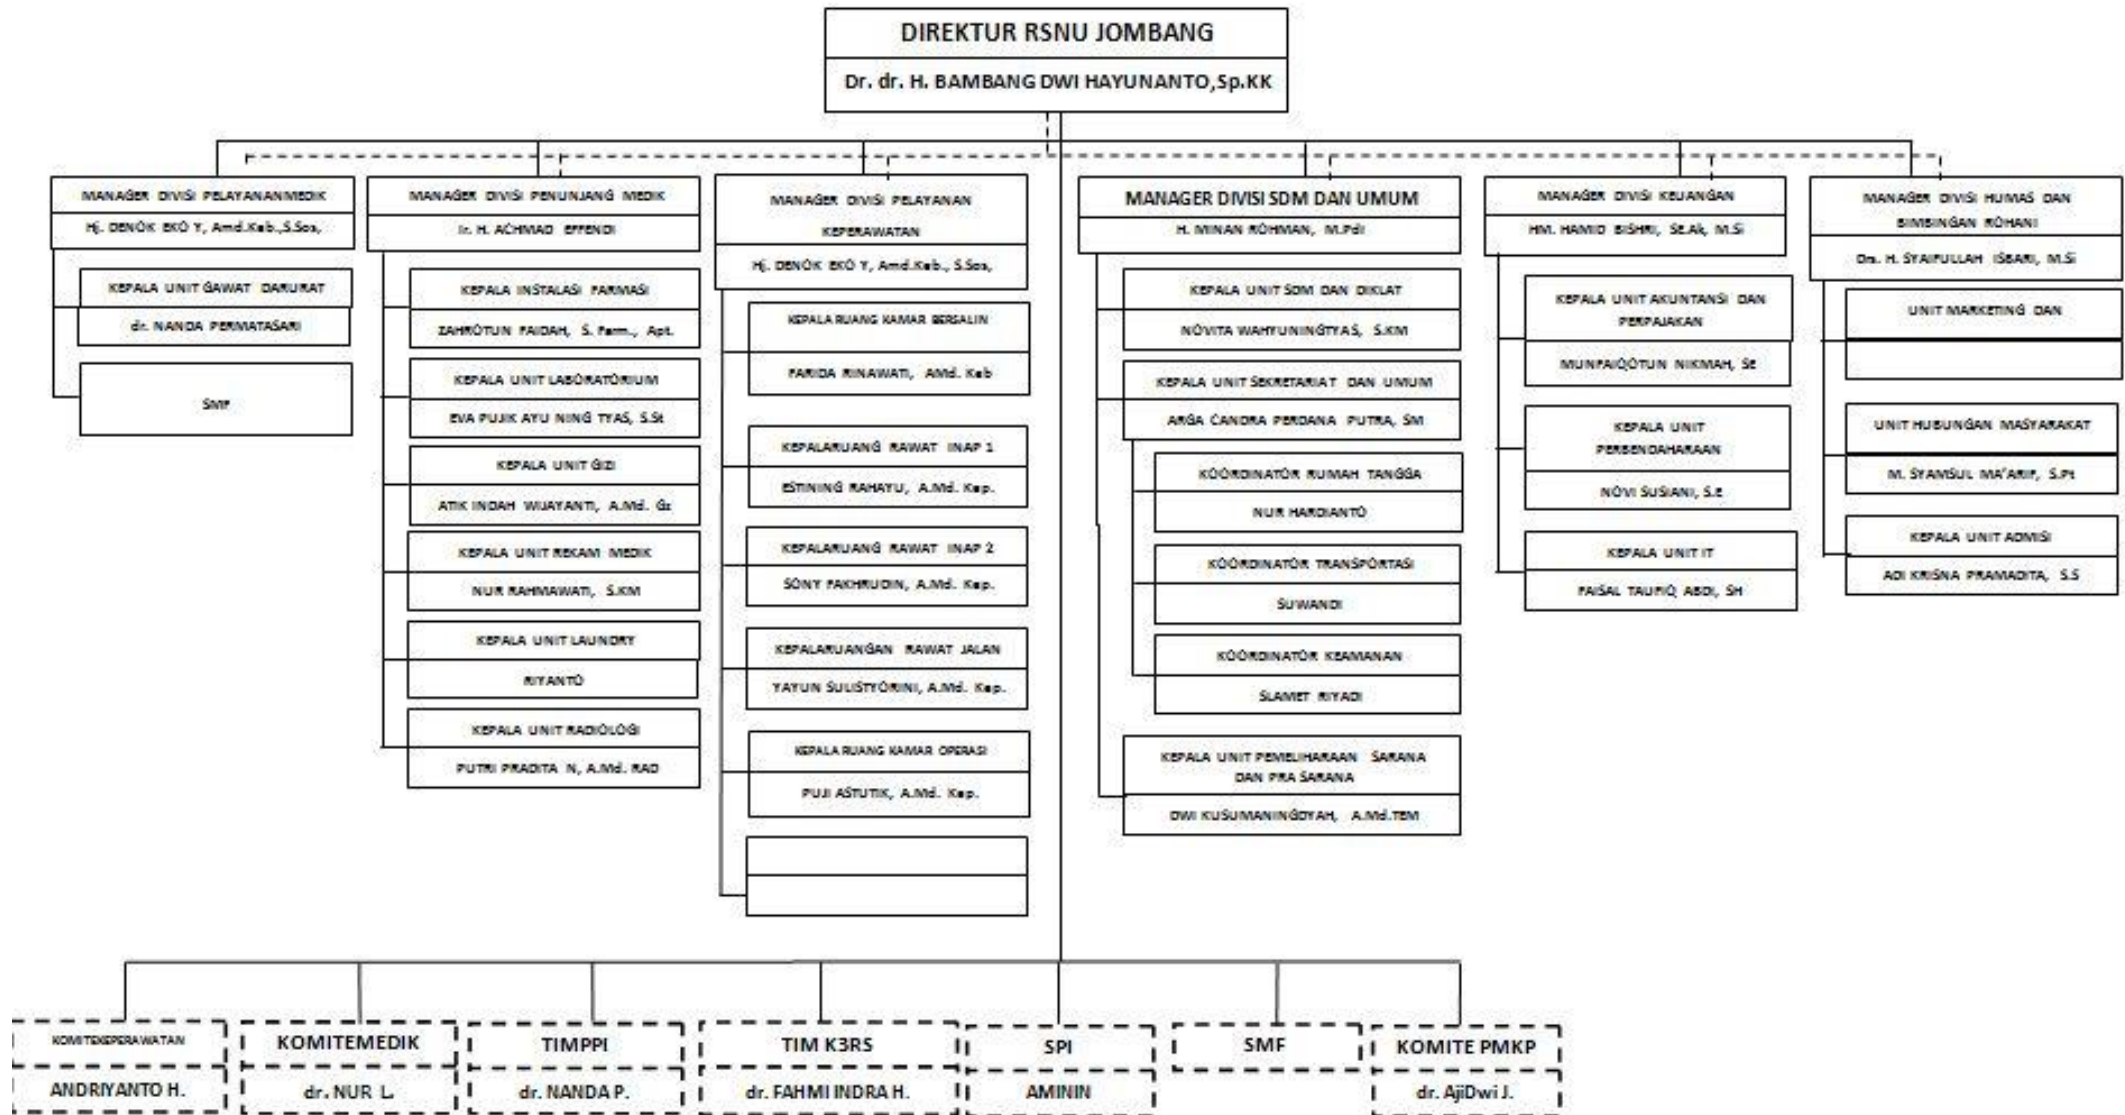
DIREKTUR RSNU JOMBANG

Dr. dr. H. BAMBANG DWI HAYUNANTO,Sp.KK

MANAGER DIVISI PELAYANAN MEDIK

Hj. DENOK EKO Y, Amd.Keb.,S.Sos,

KEPALA UNIT GAWAT DARURAT

dr. NANDA PERMATASARI

SMF

MANAGER DIVISI PENUNJANG MEDIK

Ir. H. ACHMAD EFFENDI

KEPALA INSTALASI FARMASI

ZAHROTUN FAIDAH, S. Farm., Apt.

KEPALA UNIT LABORATORIUM

EVA PUJIK AYU NING TYAS, S.St

KEPALA UNIT GIZI

ATIK INDAH WIJAYANTI, A.Md. Gz

KEPALA UNIT REKAM MEDIK

NUR RAHMAWATI, S.KM

KEPALA UNIT LAUNDRY

RIYANTO

KEPALA UNIT RADIOLOGI

PUTRI PRADITA N, A.Md. RAD

MANAGER DIVISI PELAYANAN KEPERAWATAN

Hj. DENOK EKO Y, Amd.Keb., S.Sos,

KEPALA RUANG KAMAR BERSALIN

FARIDA RINAWATI, AMd. Keb

KEPALARUANG RAWAT INAP 1

ESTINING RAHAYU, A.Md. Kep.

KEPALARUANG RAWAT INAP 2

SONY FAKHRUDIN, A.Md. Kep.

KEPALARUANGAN RAWAT JALAN

YAYUN SULISTYORINI, A.Md. Kep.

KEPALA RUANG KAMAR OPERASI

PUJI ASTUTIK, A.Md. Kep.

MANAGER DIVISI SDM DAN UMUM

H. MINAN ROHMAN, M.Pdi

KEPALA UNIT SDM DAN DIKLAT

NOVITA WAHYUNINGTYAS, S.KM

KEPALA UNIT SEKRETARIAT DAN UMUM

ARGA CANDRA PERDANA PUTRA, SM

KOORDINATOR RUMAH TANGGA

NUR HARDIANTO

KOORDINATOR TRANSPORTASI

SUWANDI

KOORDINATOR KEAMANAN

SLAMET RIYADI

KEPALA UNIT PEMELIHARAAN SARANA DAN PRA SARANA

DWI KUSUMANINGDYAH, A.Md.TEM

MANAGER DIVISI KEUANGAN

HM. HAMID BISHRI, SE.Ak, M.Si

KEPALA UNIT AKUNTANSI DAN PERPAJAKAN

MUNFAIQOTUN NIKMAH, SE

KEPALA UNIT PERBENDAHARAAN

NOVI SUSIANI, S.E

KEPALA UNIT IT

FAISAL TAUFIQ ABDI, SH

MANAGER DIVISI HUMAS DAN BIMBINGAN ROHANI

Drs. H. SYAIFULLAH ISBARI, M.Si

UNIT MARKETING DAN

UNIT HUBUNGAN MASYARAKAT

M. SYAMSUL MA'ARIF, S.Pt

KEPALA UNIT ADMISI

ADI KRISNA PRAMADITA, S.S

KOMITEKEPERAWATAN

ANDRIYANTO H.

KOMITEMEDIK

dr. NUR L.

TIMPPI

dr. NANDA P.

TIM K3RS

dr. FAHMI INDRA H.

SPI

AMININ

SMF

KOMITE PMKP

dr. AjiDwi J.